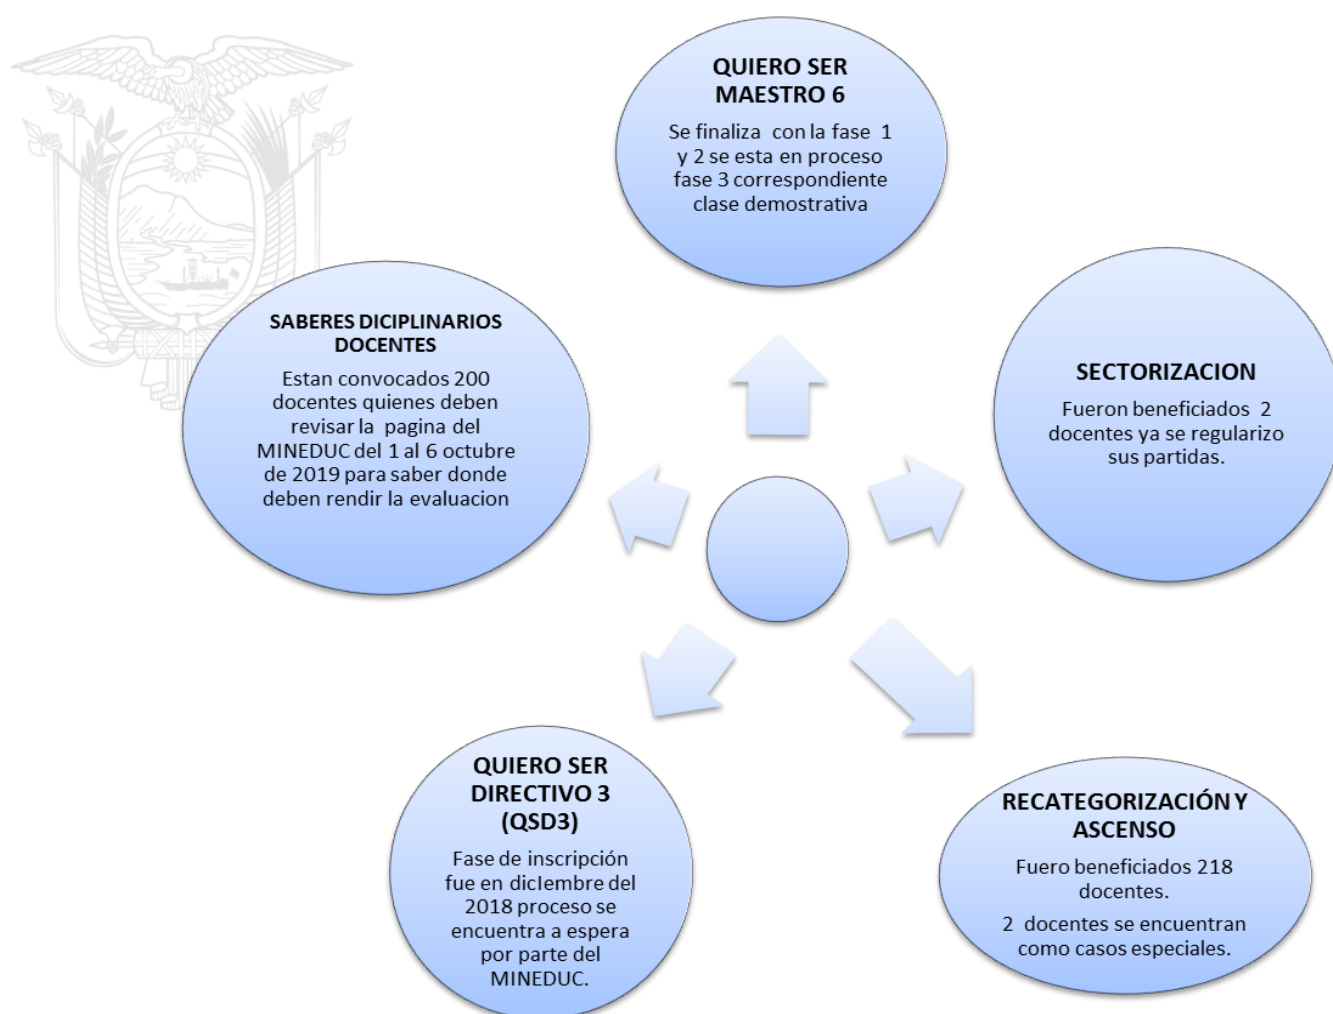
QUIERO SER MAESTRO 6

Se finaliza con la fase 1 y 2 se esta en proceso fase 3 correspondiente clase demostrativa

SABERES DICIPLINARIOS DOCENTES

Estan convocados 200 docentes quienes deben revisar la pagina del MINEDUC del 1 al 6 octubre de 2019 para saber donde deben rendir la evaluacion

SECTORIZACION

Fueron beneficiados 2 docentes ya se regularizo sus partidas.

QUIERO SER DIRECTIVO 3 (QSD3)

Fase de inscripción fue en diclembre del 2018 proceso se encuentra a espera por parte del MINEDUC.

RECATEGORIZACIÓN Y ASCENSO

Fuero beneficiados 218 docentes.

2 docentes se encuentran como casos especiales.